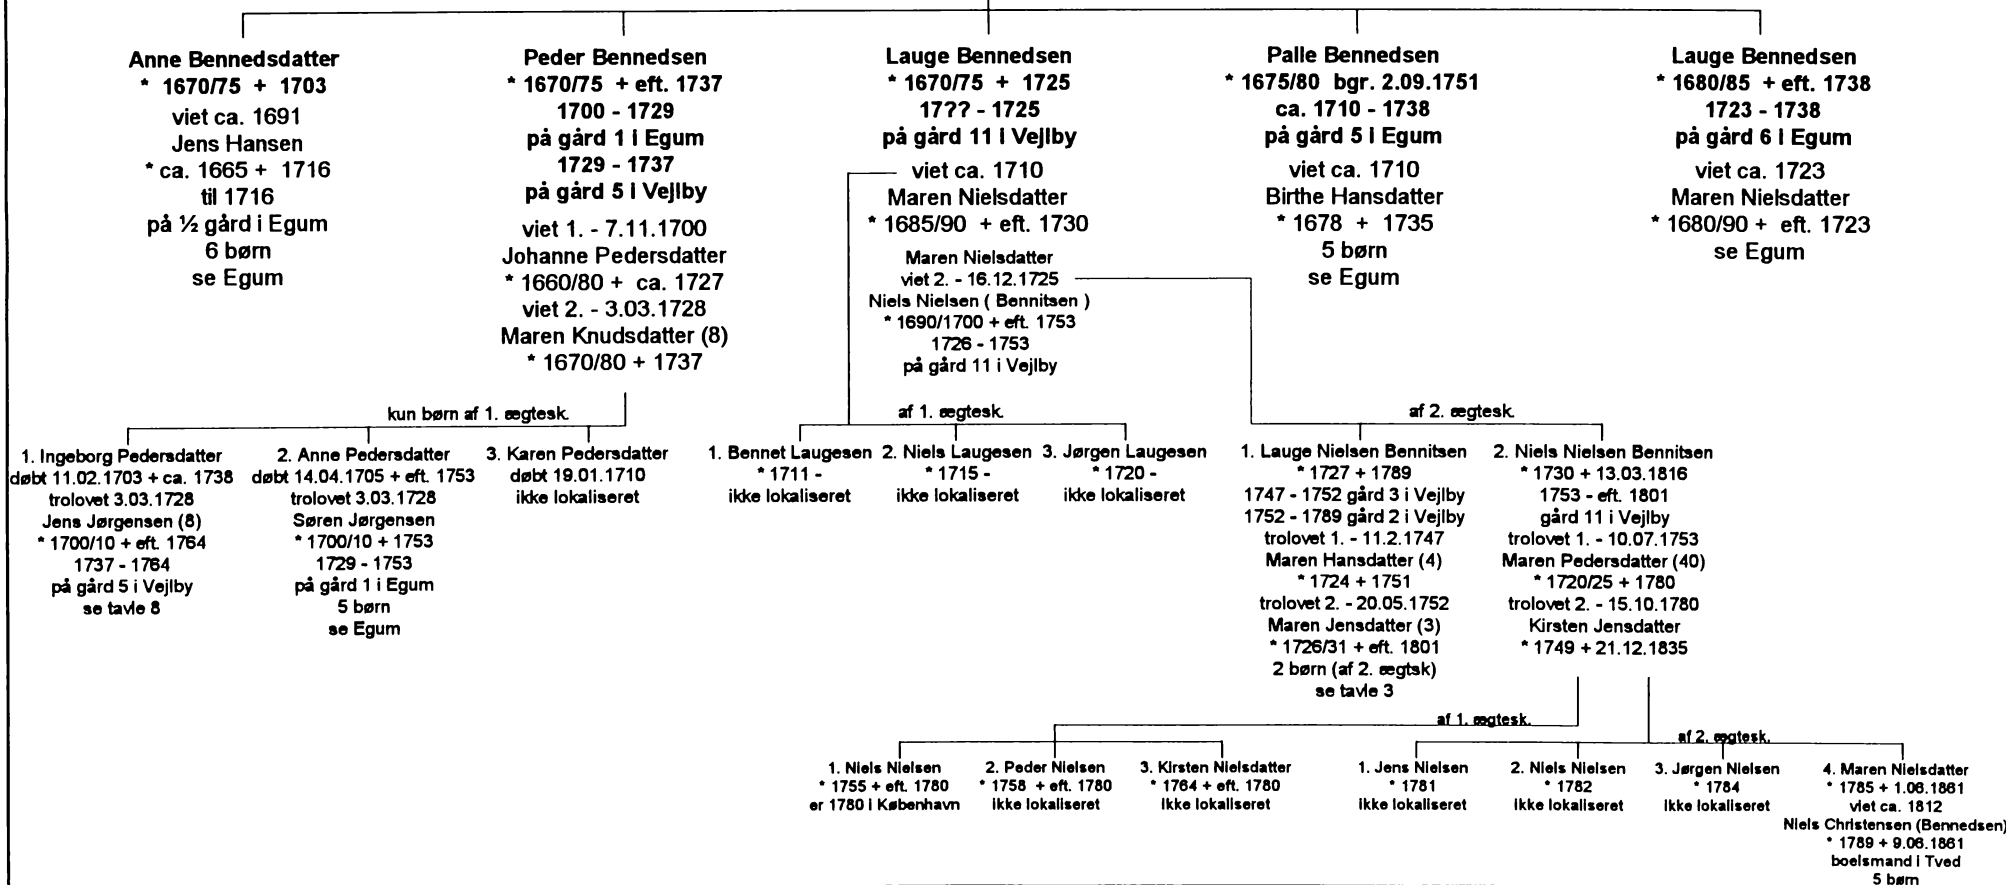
Anne Bennedsdatter
* 1670/75 + 1703
viet ca. 1691
Jens Hansen
* ca. 1665 + 1716
til 1716
på ½ gård i Egum
6 børn
se Egum

Peder Bennedsen
* 1670/75 + eft. 1737
1700 - 1729
på gård 1 i Egum
1729 - 1737
på gård 5 i Vejlby
viet 1. - 7.11.1700
Johanne Pedersdatter
* 1660/80 + ca. 1727
viet 2. - 3.03.1728
Maren Knudsdatter (8)
* 1670/80 + 1737

Lauge Bennedsen
* 1670/75 + 1725
17?? - 1725
på gård 11 i Vejlby
viet ca. 1710
Maren Nielsdatter
* 1685/90 + eft. 1730

Maren Nielsdatter
viet 2. - 16.12.1725
Niels Nielsen ( Bennitsen )
* 1690/1700 + eft. 1753
1726 - 1753
på gård 11 i Vejlby

Palle Bennedsen
* 1675/80 bgr. 2.09.1751
ca. 1710 - 1738
på gård 5 i Egum
viet ca. 1710
Birthe Hansdatter
* 1678 + 1735
5 børn
se Egum

Lauge Bennedsen
* 1680/85 + eft. 1738
1723 - 1738
på gård 6 i Egum
viet ca. 1723
Maren Nielsdatter
* 1680/90 + eft. 1723
se Egum

kun børn af 1. ægtesk.

1. Ingeborg Pedersdatter
døbt 11.02.1703 + ca. 1738
trolovet 3.03.1728
Jens Jørgensen (8)
* 1700/10 + eft. 1764
1737 - 1764
på gård 5 i Vejlby
se tavle 8

2. Anne Pedersdatter
døbt 14.04.1705 + eft. 1753
trolovet 3.03.1728
Søren Jørgensen
* 1700/10 + 1753
1729 - 1753
på gård 1 i Egum
5 børn
se Egum

3. Karen Pedersdatter
døbt 19.01.1710
ikke lokaliseret

af 1. ægtesk.

1. Bennet Laugesen
* 1711 -
ikke lokaliseret

2. Niels Laugesen
* 1715 -
ikke lokaliseret

3. Jørgen Laugesen
* 1720 -
ikke lokaliseret

af 2. ægtesk.

1. Lauge Nielsen Bennitsen
* 1727 + 1789
1747 - 1752 gård 3 i Vejlby
1752 - 1789 gård 2 i Vejlby
trolovet 1. - 11.2.1747
Maren Hansdatter (4)
* 1724 + 1751
trolovet 2. - 20.05.1752
Maren Jensdatter (3)
* 1726/31 + eft. 1801
2 børn (af 2. ægtsk)
se tavle 3

2. Niels Nielsen Bennitsen
* 1730 + 13.03.1816
1753 - eft. 1801
gård 11 i Vejlby
trolovet 1. - 10.07.1753
Maren Pedersdatter (40)
* 1720/25 + 1780
trolovet 2. - 15.10.1780
Kirsten Jensdatter
* 1749 + 21.12.1835

af 1. ægtesk.

1. Niels Nielsen
* 1755 + eft. 1780
er 1780 i København

2. Peder Nielsen
* 1758 + eft. 1780
ikke lokaliseret

3. Kirsten Nielsdatter
* 1764 + eft. 1780
ikke lokaliseret

af 2. ægtesk.

1. Jens Nielsen
* 1781
ikke lokaliseret

2. Niels Nielsen
* 1782
ikke lokaliseret

3. Jørgen Nielsen
* 1784
ikke lokaliseret

4. Maren Nielsdatter
* 1785 + 1.06.1861
viet ca. 1812
Niels Christensen (Bennedsen)
* 1789 + 9.06.1861
boelsmand i Tved
5 børn